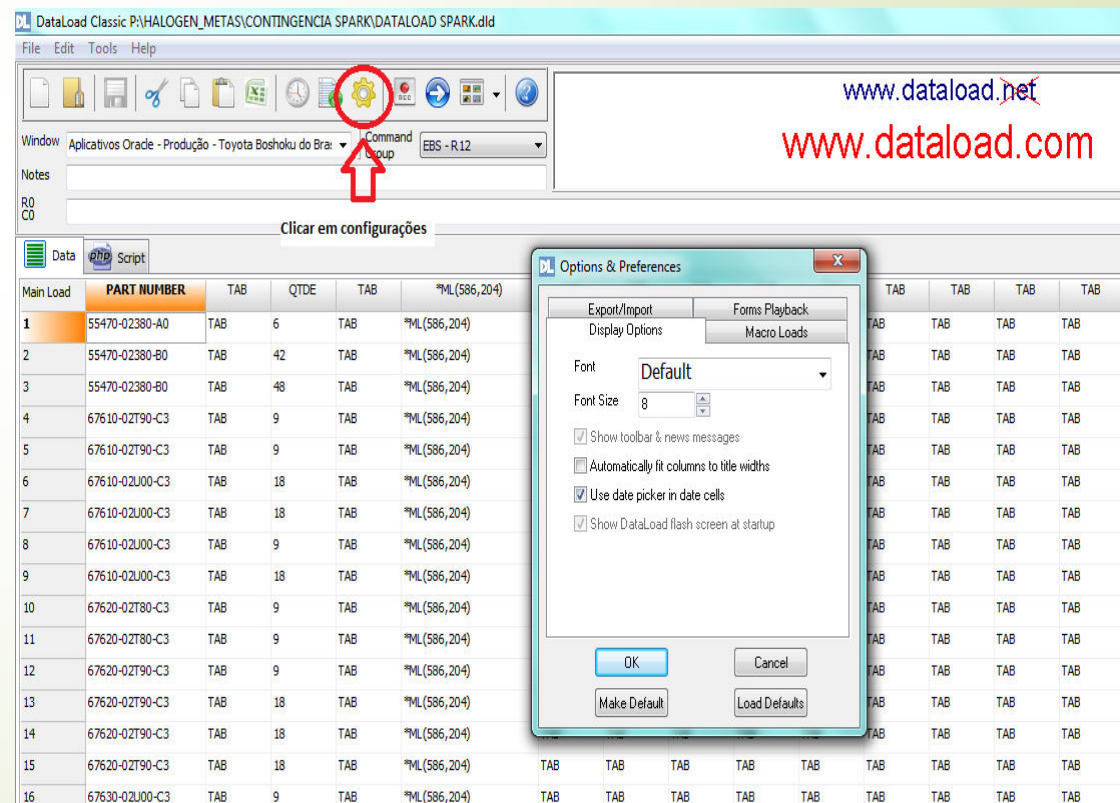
DataLoad Classic P:\HALOGEN_METAS\CONTINGENCIA SPARK\DATALOAD SPARK.dld

File Edit Tools Help

www.dataload.net
www.dataload.com

Window Aplicativos Oracle - Produção - Toyota Boshoku do Bras Command Group EBS - R12

Notes

R0
C0

Clicar em configurações

Data Script

Options & Preferences

Export/Import
Forms Playback
Display Options
Macro Loads

Font Default
Font Size 8

Show toolbar & news messages
Automatically fit columns to title widths
Use date picker in date cells
Show DataLoad flash screen at startup

OK Cancel
Make Default Load Defaults

| Main Load | PART NUMBER | TAB | QTDE | TAB | *ML(586,204) | TAB | TAB | TAB | TAB |
|---|---|---|---|---|---|---|---|---|---|
| 1 | 55470-02380-A0 | TAB | 6 | TAB | *ML(586,204) | TAB | TAB | TAB | TAB |
| 2 | 55470-02380-B0 | TAB | 42 | TAB | *ML(586,204) | TAB | TAB | TAB | TAB |
| 3 | 55470-02380-B0 | TAB | 48 | TAB | *ML(586,204) | TAB | TAB | TAB | TAB |
| 4 | 67610-02T90-C3 | TAB | 9 | TAB | *ML(586,204) | TAB | TAB | TAB | TAB |
| 5 | 67610-02T90-C3 | TAB | 9 | TAB | *ML(586,204) | TAB | TAB | TAB | TAB |
| 6 | 67610-02U00-C3 | TAB | 18 | TAB | *ML(586,204) | TAB | TAB | TAB | TAB |
| 7 | 67610-02U00-C3 | TAB | 18 | TAB | *ML(586,204) | TAB | TAB | TAB | TAB |
| 8 | 67610-02U00-C3 | TAB | 9 | TAB | *ML(586,204) | TAB | TAB | TAB | TAB |
| 9 | 67610-02U00-C3 | TAB | 18 | TAB | *ML(586,204) | TAB | TAB | TAB | TAB |
| 10 | 67620-02T80-C3 | TAB | 9 | TAB | *ML(586,204) | TAB | TAB | TAB | TAB |
| 11 | 67620-02T80-C3 | TAB | 9 | TAB | *ML(586,204) | TAB | TAB | TAB | TAB |
| 12 | 67620-02T90-C3 | TAB | 9 | TAB | *ML(586,204) | TAB | TAB | TAB | TAB |
| 13 | 67620-02T90-C3 | TAB | 18 | TAB | *ML(586,204) | TAB | TAB | TAB | TAB |
| 14 | 67620-02T90-C3 | TAB | 18 | TAB | *ML(586,204) | TAB | TAB | TAB | TAB |
| 15 | 67620-02T90-C3 | TAB | 18 | TAB | *ML(586,204) | TAB TAB TAB TAB TAB | TAB | TAB | TAB |
| 16 | 67630-02U00-C3 | TAB | 9 | TAB | *ML(586,204) | TAB TAB TAB TAB TAB | TAB | TAB | TAB |